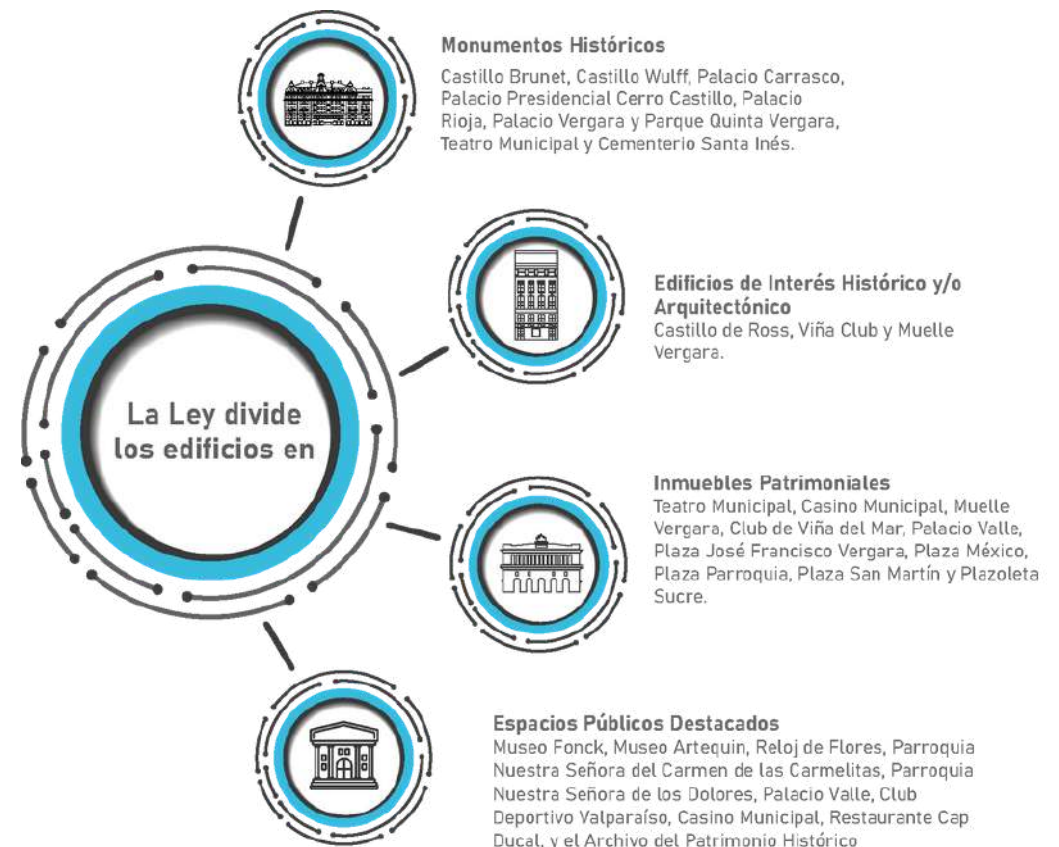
La Ley divide los edificios en

Monumentos Históricos
Castillo Brunet, Castillo Wulff, Palacio Carrasco, Palacio Presidencial Cerro Castillo, Palacio Rioja, Palacio Vergara y Parque Quinta Vergara, Teatro Municipal y Cementerio Santa Inés.

Edificios de Interés Histórico y/o Arquitectónico
Castillo de Ross, Viña Club y Muelle Vergara.

Inmuebles Patrimoniales
Teatro Municipal, Casino Municipal, Muelle Vergara, Club de Viña del Mar, Palacio Valle, Plaza José Francisco Vergara, Plaza México, Plaza Parroquia, Plaza San Martín y Plazoleta Sucre.

Espacios Públicos Destacados
Museo Fonck, Museo Artequin, Reloj de Flores, Parroquia Nuestra Señora del Carmen de las Carmelitas, Parroquia Nuestra Señora de los Dolores, Palacio Valle, Club Deportivo Valparaíso, Casino Municipal, Restaurante Cap Ducal, y el Archivo del Patrimonio Histórico